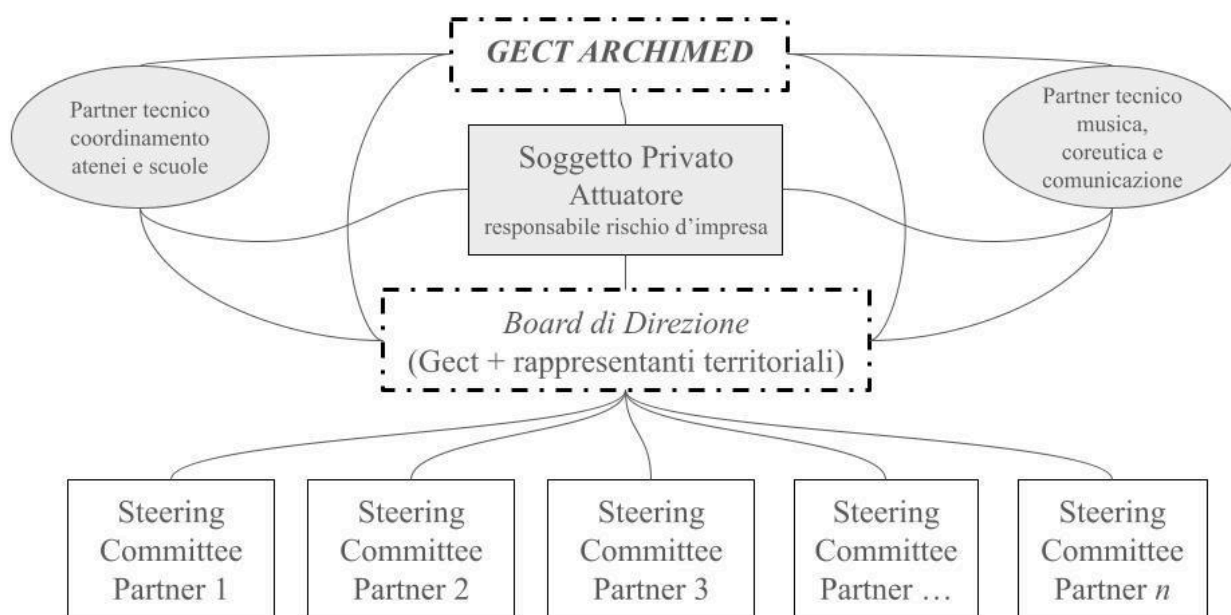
GECT ARCHIMED

Partner tecnico coordinamento atenei e scuole

Soggetto Privato
Attuatore
responsabile rischio d'impresa

Partner tecnico musica, coreutica e comunicazione

Board di Direzione
(Gect + rappresentanti territoriali)

Steering Committee Partner 1

Steering Committee Partner 2

Steering Committee Partner 3

Steering Committee Partner …

Steering Committee Partner $n$